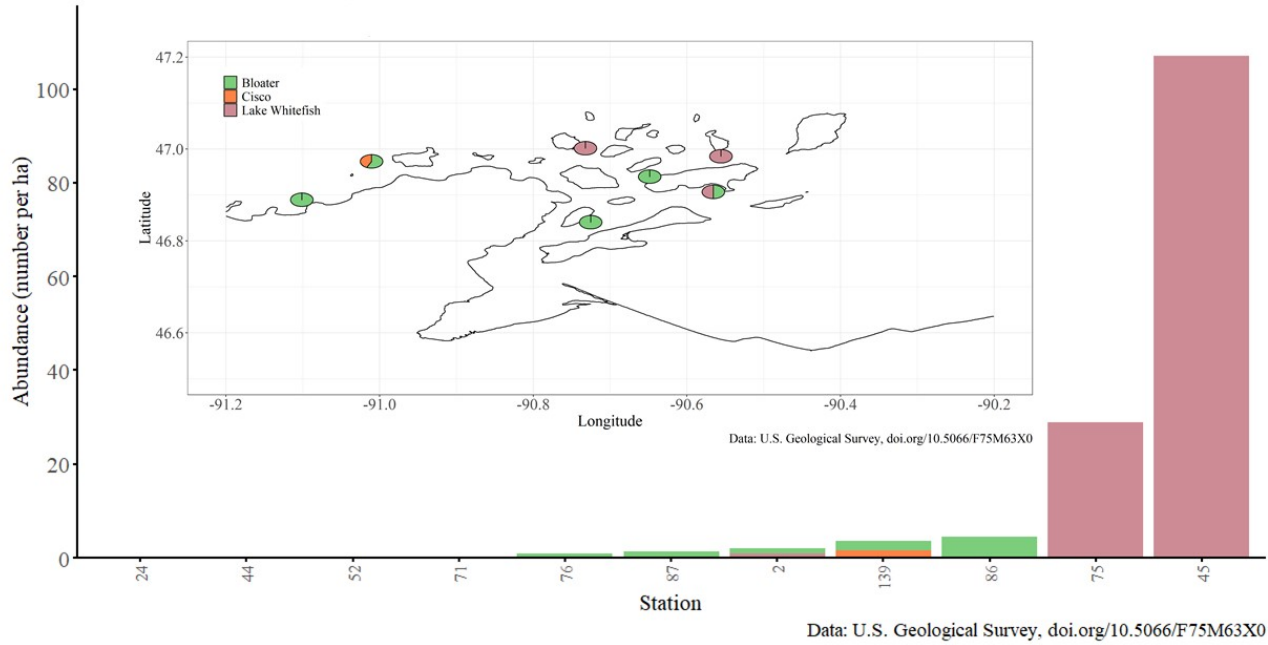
Bloater
Cisco
Lake Whitefish

47.2
47.0
46.8
46.6
Latitude

-91.2
-91.0
-90.8
-90.6
-90.4
-90.2
Longitude

Data: U.S. Geological Survey, doi.org/10.5066/F75M63X0

100
80
60
40
20
0
Abundance (number per ha)

24
44
52
71
76
87
2
139
86
75
45
Station

Data: U.S. Geological Survey, doi.org/10.5066/F75M63X0